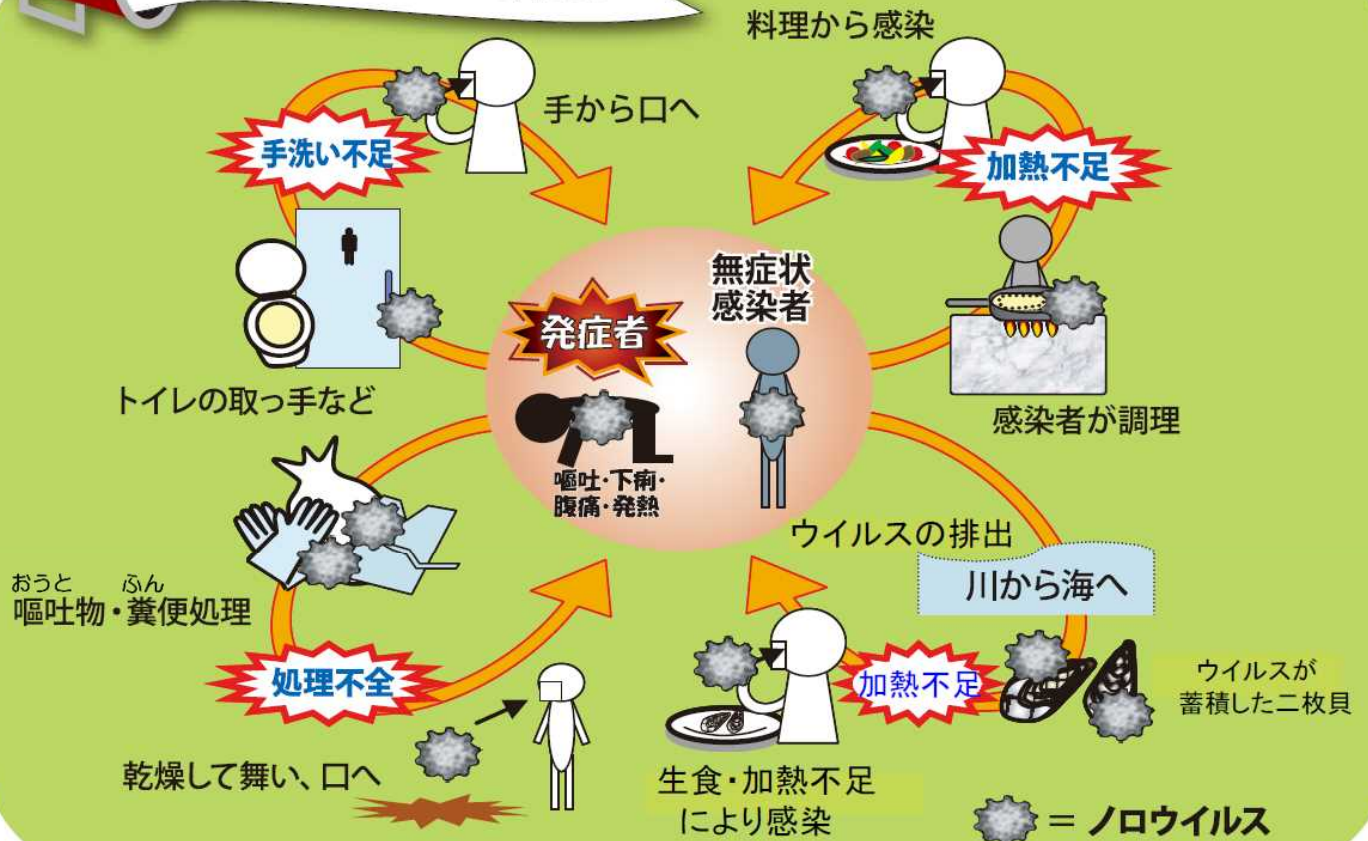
料理から感染

手から口へ

手洗い不足

加熱不足

無症状
感染者

発症者

トイレの取っ手など

感染者が調理

嘔吐・下痢・
腹痛・発熱

ウイルスの排出

川から海へ

おうと　ふん
嘔吐物・糞便処理

処理不全

加熱不足

ウイルスが
蓄積した二枚貝

乾燥して舞い、口へ

生食・加熱不足
により感染

= ノロウイルス